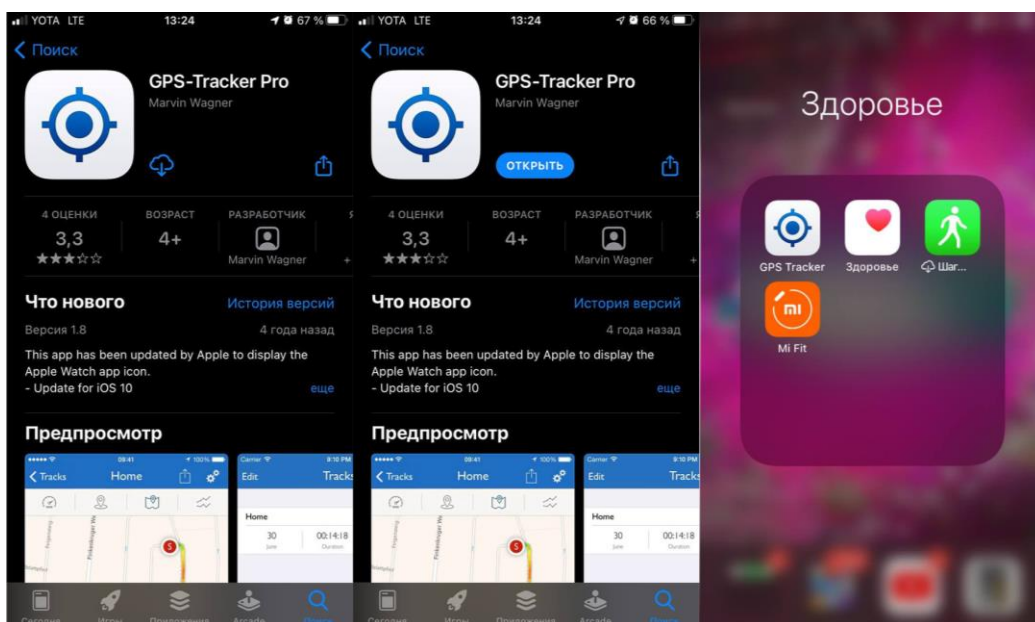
YOTA LTE 13:24 67 %

Поиск

GPS-Tracker Pro
Marvin Wagner

4 ОЦЕНКИ
3,3
★★★☆☆

ВОЗРАСТ
4+

РАЗРАБОТЧИК
Marvin Wagner

Что нового
История версий
Версия 1.8
4 года назад
This app has been updated by Apple to display the Apple Watch app icon.
- Update for iOS 10
еще

Предпросмотр

Tracks Home
Edit Tracks
Home
30 June
00:14:18 Duration

Сегодня Игры Приложения Arcade Поиск

YOTA LTE 13:24 66 %

Поиск

GPS-Tracker Pro
Marvin Wagner
ОТКРЫТЬ

4 ОЦЕНКИ
3,3
★★★☆☆

ВОЗРАСТ
4+

РАЗРАБОТЧИК
Marvin Wagner

Что нового
История версий
Версия 1.8
4 года назад
This app has been updated by Apple to display the Apple Watch app icon.
- Update for iOS 10
еще

Предпросмотр

Tracks Home
Edit Tracks
Home
30 June
00:14:18 Duration

Сегодня Игры Приложения Arcade Поиск

Здоровье

GPS Tracker
Здоровье
Шаг...
Mi Fit